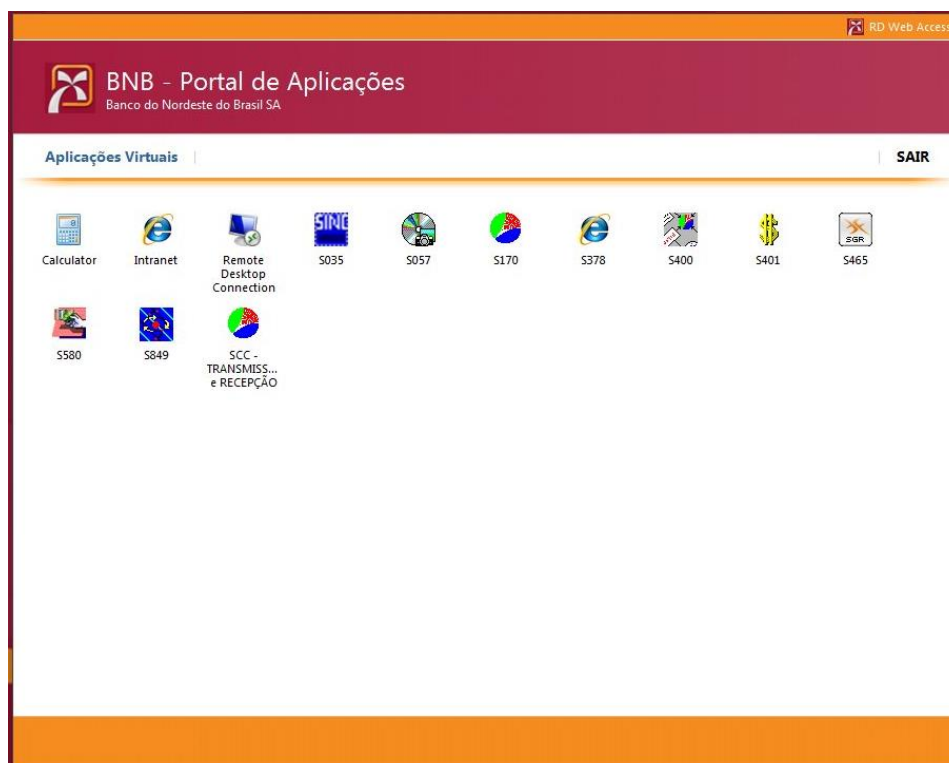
RD Web Access

BNB - Portal de Aplicações
Banco do Nordeste do Brasil SA

Aplicações Virtuais | | SAIR

Calculator
Intranet
Remote Desktop Connection
SINC
S035
S057
S170
S378
S400
S401
SGR
S465
S580
S849
SCC - TRANSMISS... e RECEPÇÃO